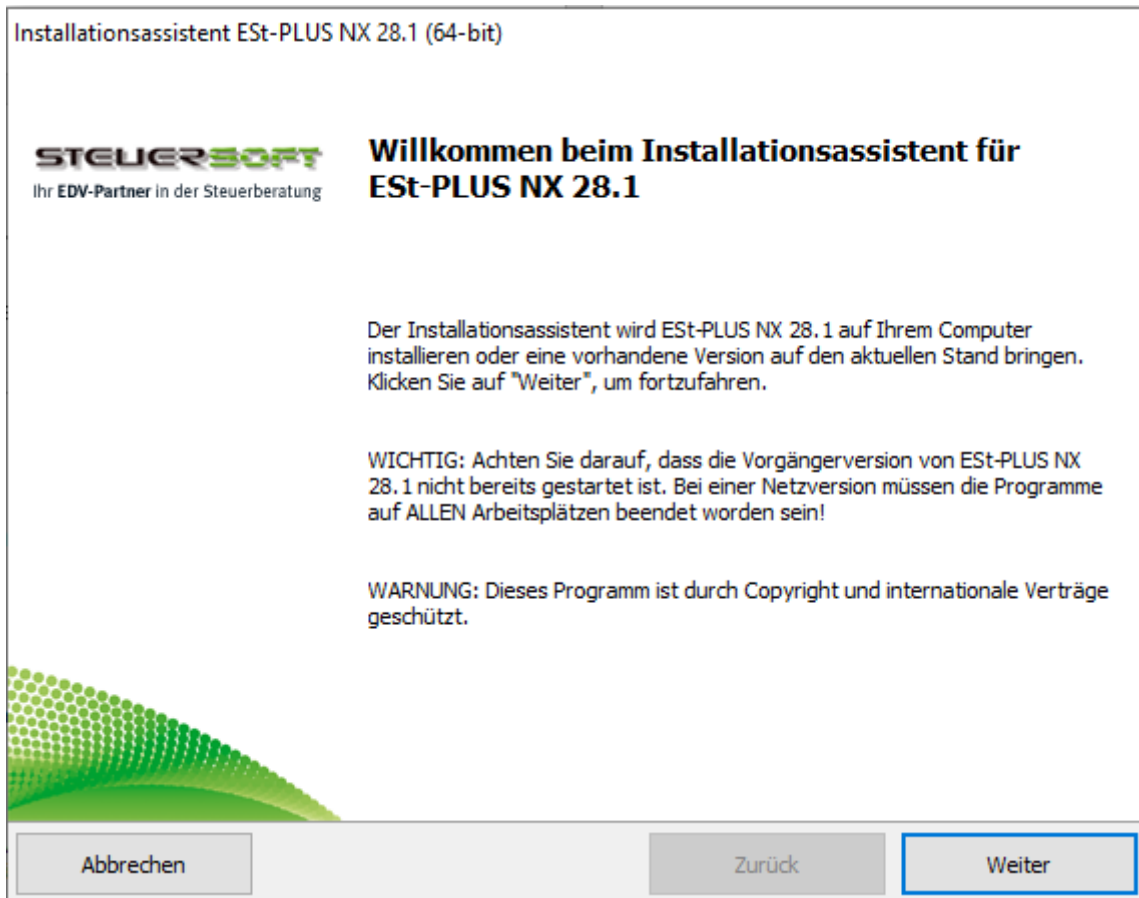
Installationsassistent ESt-PLUS NX 28.1 (64-bit)

STEUERSOFT
Ihr EDV-Partner in der Steuerberatung

Willkommen beim Installationsassistent für ESt-PLUS NX 28.1

Der Installationsassistent wird ESt-PLUS NX 28.1 auf Ihrem Computer installieren oder eine vorhandene Version auf den aktuellen Stand bringen. Klicken Sie auf "Weiter", um fortzufahren.

WICHTIG: Achten Sie darauf, dass die Vorgängerversion von ESt-PLUS NX 28.1 nicht bereits gestartet ist. Bei einer Netzversion müssen die Programme auf ALLEN Arbeitsplätzen beendet worden sein!

WARNUNG: Dieses Programm ist durch Copyright und internationale Verträge geschützt.

Abbrechen

Zurück

Weiter